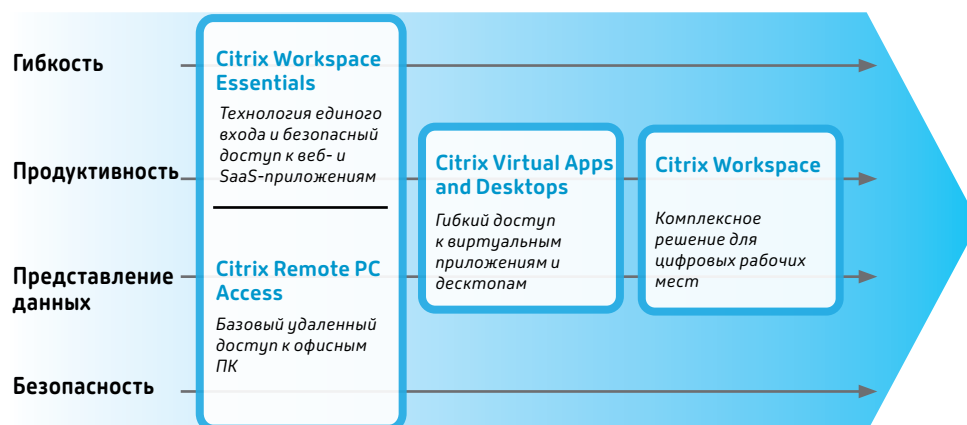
Гибкость

Продуктивность

Представление данных

Безопасность

Citrix Workspace Essentials

Технология единого входа и безопасный доступ к веб- и SaaS-приложениям

Citrix Remote PC Access

Базовый удаленный доступ к офисным ПК

Citrix Virtual Apps and Desktops

Гибкий доступ к виртуальным приложениям и десктопам

Citrix Workspace

Комплексное решение для цифровых рабочих мест